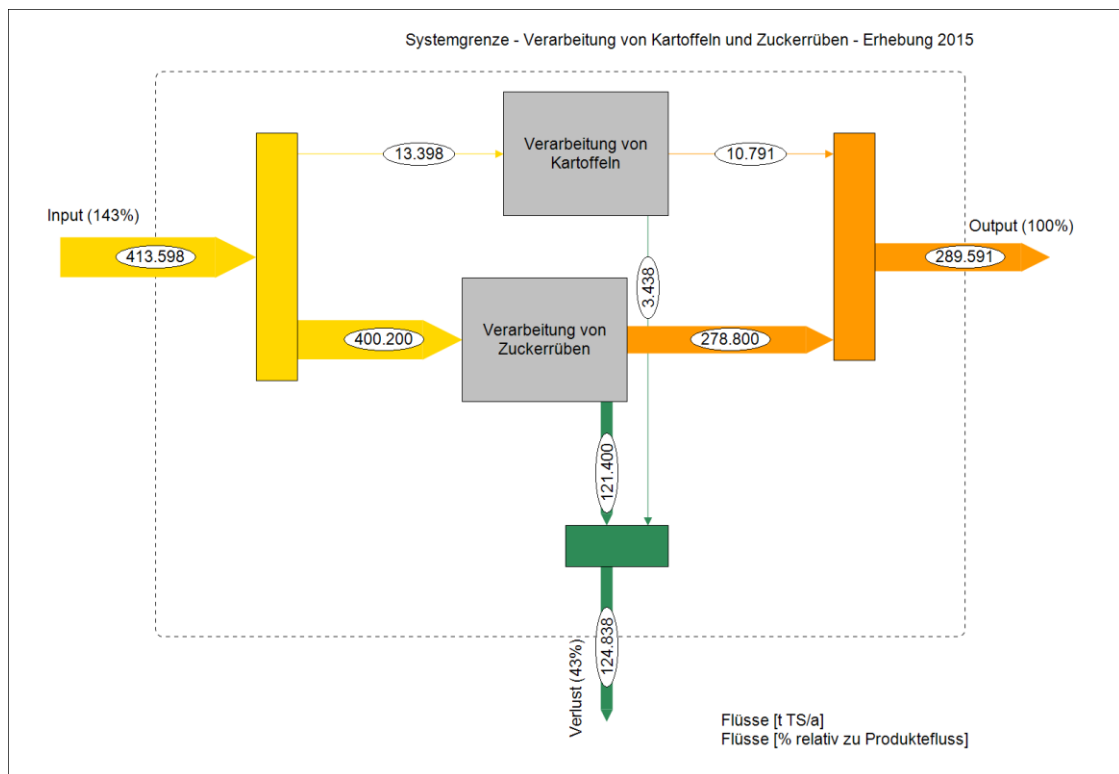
Systemgrenze - Verarbeitung von Kartoffeln und Zuckerrüben - Erhebung 2015

Input (143%)

413.598

13.398

Verarbeitung von Kartoffeln

10.791

Output (100%)

289.591

3.438

400.200

Verarbeitung von Zuckerrüben

278.800

121.400

Verlust (43%)

124.838

Flüsse [t TS/a]
Flüsse [% relativ zu Produktefluss]